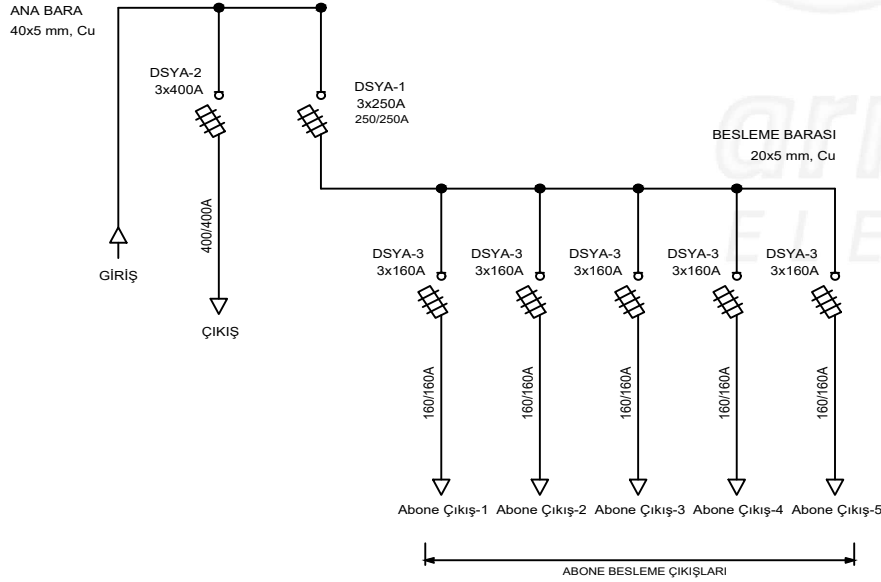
ANA BARA
40x5 mm, Cu

DSYA-2
3x400A

DSYA-1
3x250A
250/250A

BESLEME BARASI
20x5 mm, Cu

400/400A

GİRİŞ

ÇIKIŞ

DSYA-3
3x160A

DSYA-3
3x160A

DSYA-3
3x160A

DSYA-3
3x160A

DSYA-3
3x160A

160/160A

160/160A

160/160A

160/160A

160/160A

Abone Çıkış-1 Abone Çıkış-2 Abone Çıkış-3 Abone Çıkış-4 Abone Çıkış-5

ABONE BESLEME ÇIKIŞLARI